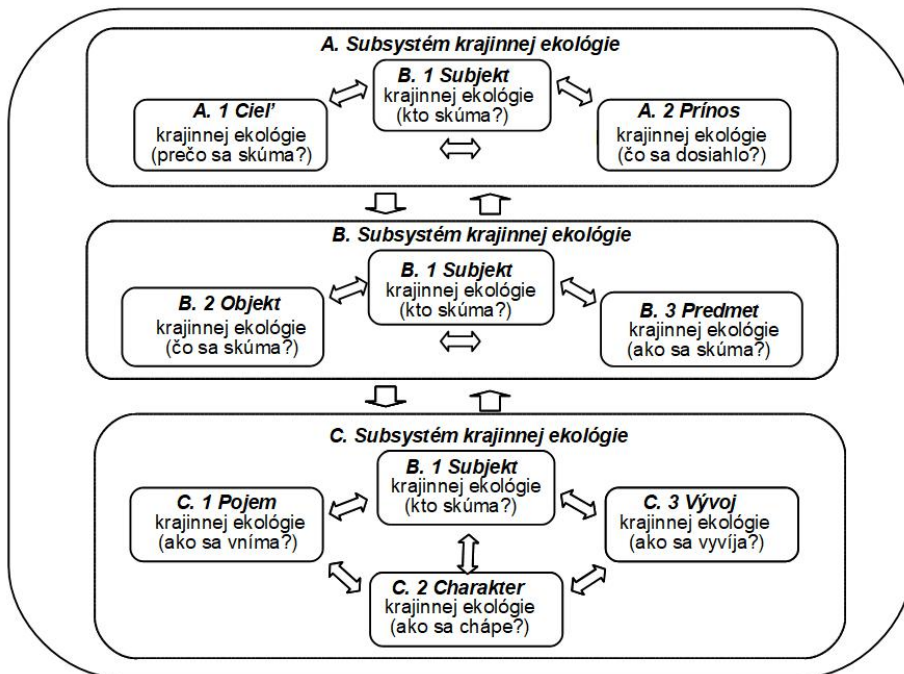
A. Subsystém krajinnej ekológie

B. 1 Subjekt
krajinnej ekológie
(kto skúma?)

A. 1 Cieľ
krajinnej ekológie
(prečo sa skúma?)

A. 2 Prínos
krajinnej ekológie
(čo sa dosiahlo?)

B. Subsystém krajinnej ekológie

B. 1 Subjekt
krajinnej ekológie
(kto skúma?)

B. 2 Objekt
krajinnej ekológie
(čo sa skúma?)

B. 3 Predmet
krajinnej ekológie
(ako sa skúma?)

C. Subsystém krajinnej ekológie

B. 1 Subjekt
krajinnej ekológie
(kto skúma?)

C. 1 Pojem
krajinnej ekológie
(ako sa vníma?)

C. 3 Vývoj
krajinnej ekológie
(ako sa vyvíja?)

C. 2 Charakter
krajinnej ekológie
(ako sa chápe?)